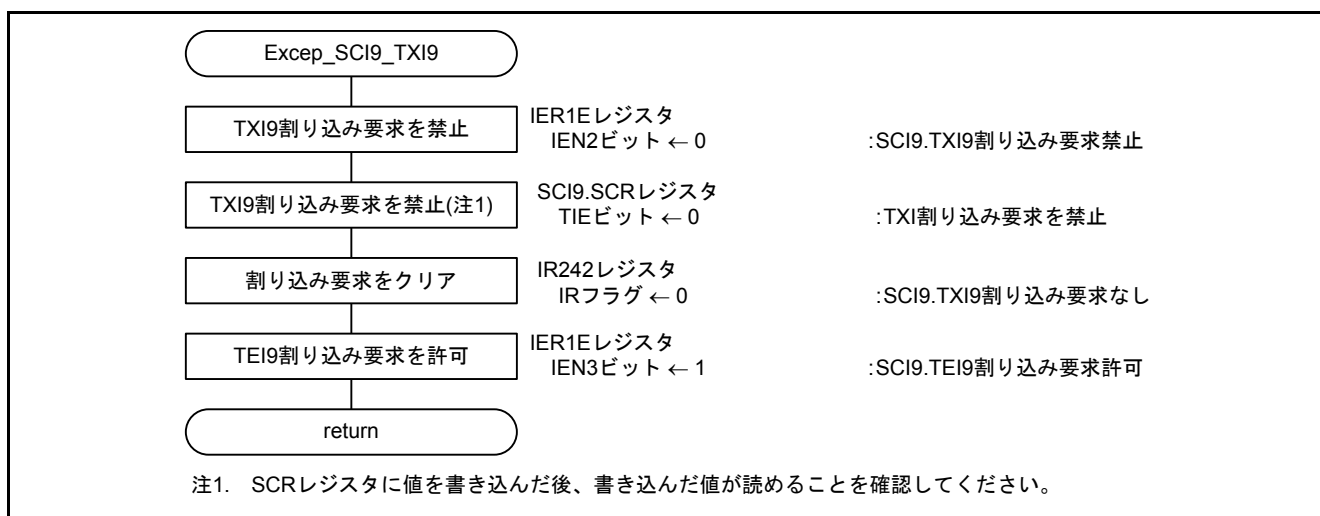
Excep_SCI9_TXI9

TXI9割り込み要求を禁止

IER1Eレジスタ
IEN2ビット ← 0 :SCI9.TXI9割り込み要求禁止

TXI9割り込み要求を禁止(注1)

SCI9.SCRレジスタ
TIEビット ← 0 :TXI割り込み要求を禁止

割り込み要求をクリア

IR242レジスタ
IRフラグ ← 0 :SCI9.TXI9割り込み要求なし

TEI9割り込み要求を許可

IER1Eレジスタ
IEN3ビット ← 1 :SCI9.TEI9割り込み要求許可

return

注1. SCRレジスタに値を書き込んだ後、書き込んだ値が読めることを確認してください。